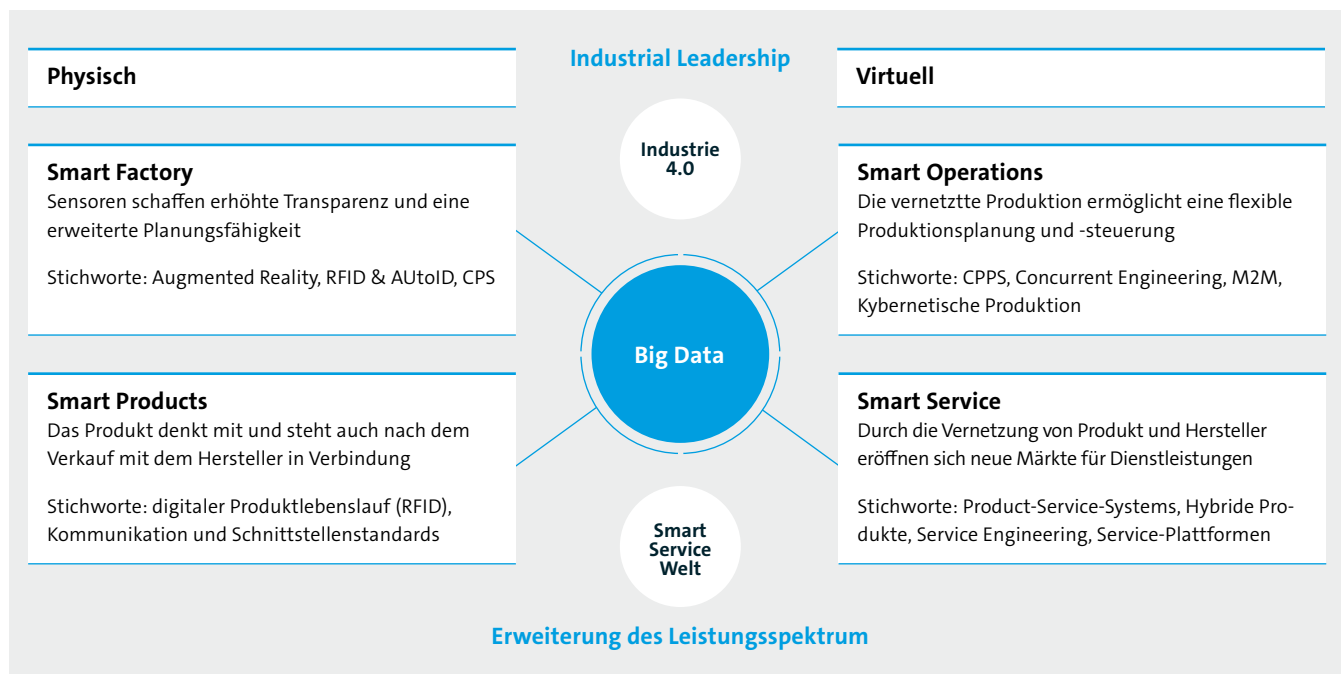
Physisch

Industrial Leadership

Virtuell

Smart Factory
Sensoren schaffen erhöhte Transparenz und eine erweiterte Planungsfähigkeit

Stichworte: Augmented Reality, RFID & AUtoID, CPS

Industrie 4.0

Smart Operations
Die vernetztte Produktion ermöglicht eine flexible Produktionsplanung und -steuerung

Stichworte: CPPS, Concurrent Engineering, M2M, Kybernetische Produktion

Big Data

Smart Products
Das Produkt denkt mit und steht auch nach dem Verkauf mit dem Hersteller in Verbindung

Stichworte: digitaler Produktlebenslauf (RFID), Kommunikation und Schnittstellenstandards

Smart Service Welt

Smart Service
Durch die Vernetzung von Produkt und Hersteller eröffnen sich neue Märkte für Dienstleistungen

Stichworte: Product-Service-Systems, Hybride Produkte, Service Engineering, Service-Plattformen

Erweiterung des Leistungsspektrum